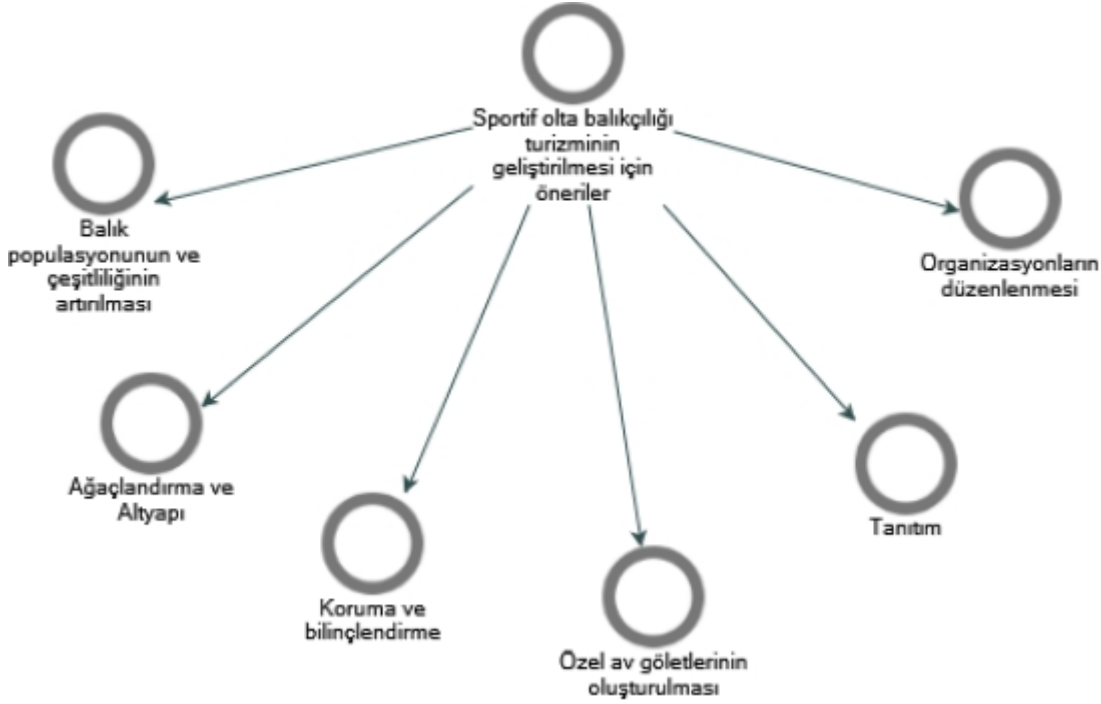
Sportif olta balıkçılığı turizminin geliştirilmesi için öneriler

Balık populasyonunun ve çeşitliliğinin artırılması

Organizasyonların düzenlenmesi

Ağaçlandırma ve Altyapı

Koruma ve bilinçlendirme

Özel av göletlerinin oluşturulması

Tanıtım